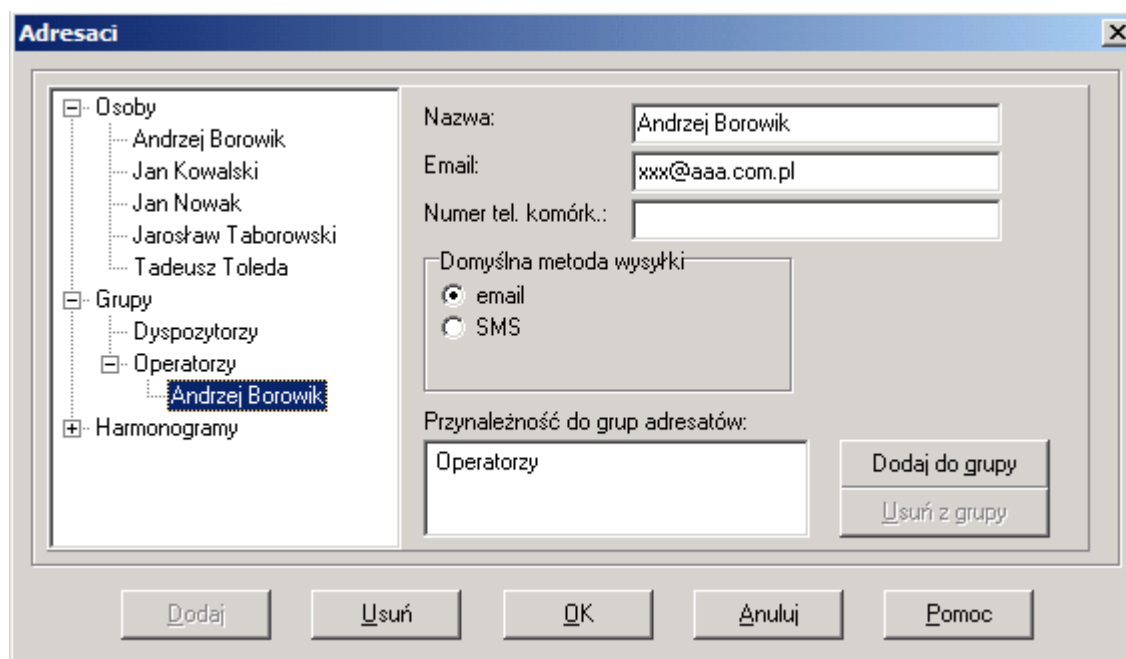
Adresaci

Osoby
Andrzej Borowik
Jan Kowalski
Jan Nowak
Jarosław Taborowski
Tadeusz Toleda
Grupy
Dyspozytorzy
Operatorzy
Andrzej Borowik
Harmonogramy

Nazwa: Andrzej Borowik
Email: xxx@aaa.com.pl
Numer tel. komórk.:

Domyślna metoda wysyłki
email
SMS

Przynależność do grup adresatów:
Operatorzy

Dodaj do grupy
Usuń z grupy

Dodaj
Usuń
OK
Anuluj
Pomoc